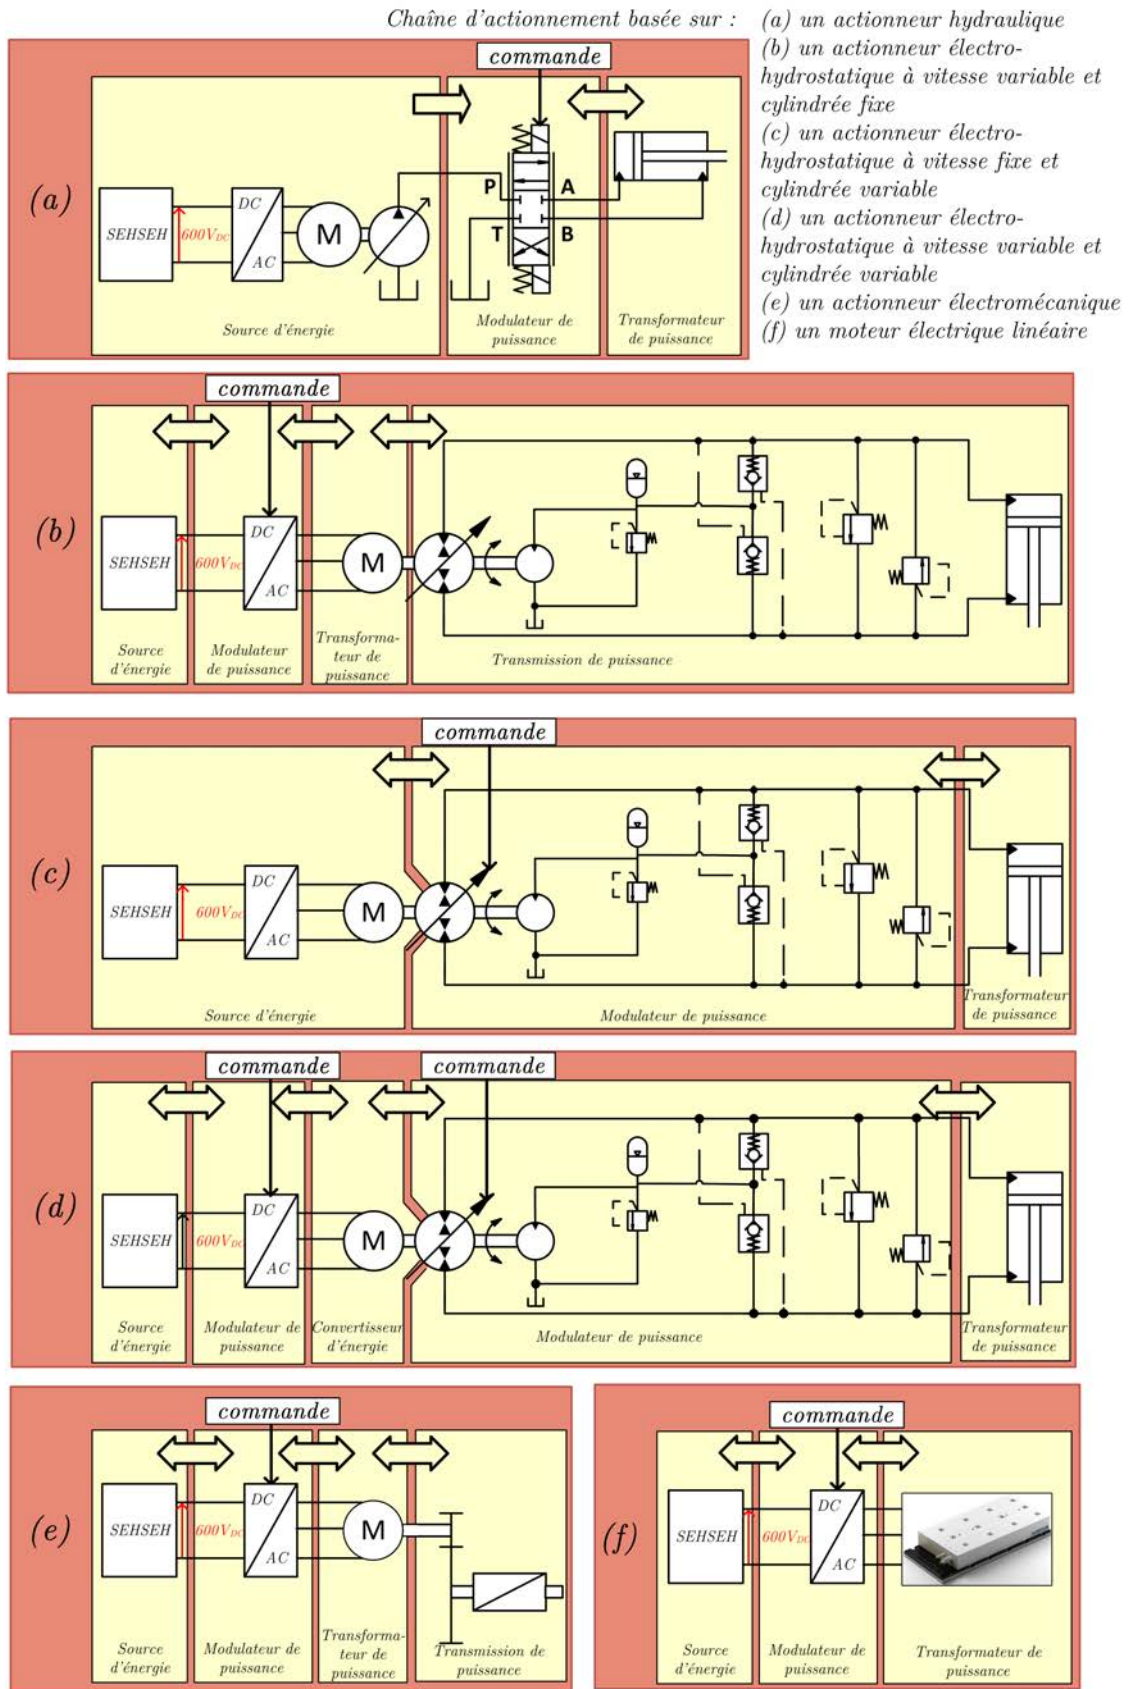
Chaîne d'actionnement basée sur : (a) un actionneur hydraulique
(b) un actionneur électro-hydrostatique à vitesse variable et cylindrée fixe
(c) un actionneur électro-hydrostatique à vitesse fixe et cylindrée variable
(d) un actionneur électro-hydrostatique à vitesse variable et cylindrée variable
(e) un actionneur électromécanique
(f) un moteur électrique linéaire

(a)
commande
SEHSEH
$600V_{DC}$
DC
AC
M
P
A
T
B
Source d'énergie
Modulateur de puissance
Transformateur de puissance

(b)
commande
SEHSEH
$600V_{DC}$
DC
AC
M
Source d'énergie
Modulateur de puissance
Transformateur de puissance
Transmission de puissance

(c)
commande
SEHSEH
$600V_{DC}$
DC
AC
M
Source d'énergie
Modulateur de puissance
Transformateur de puissance

(d)
commande
commande
SEHSEH
$600V_{DC}$
DC
AC
M
Source d'énergie
Modulateur de puissance
Convertisseur d'énergie
Modulateur de puissance
Transformateur de puissance

(e)
commande
SEHSEH
$600V_{DC}$
DC
AC
M
Source d'énergie
Modulateur de puissance
Transformateur de puissance
Transmission de puissance

(f)
commande
SEHSEH
$600V_{DC}$
DC
AC
Source d'énergie
Modulateur de puissance
Transformateur de puissance